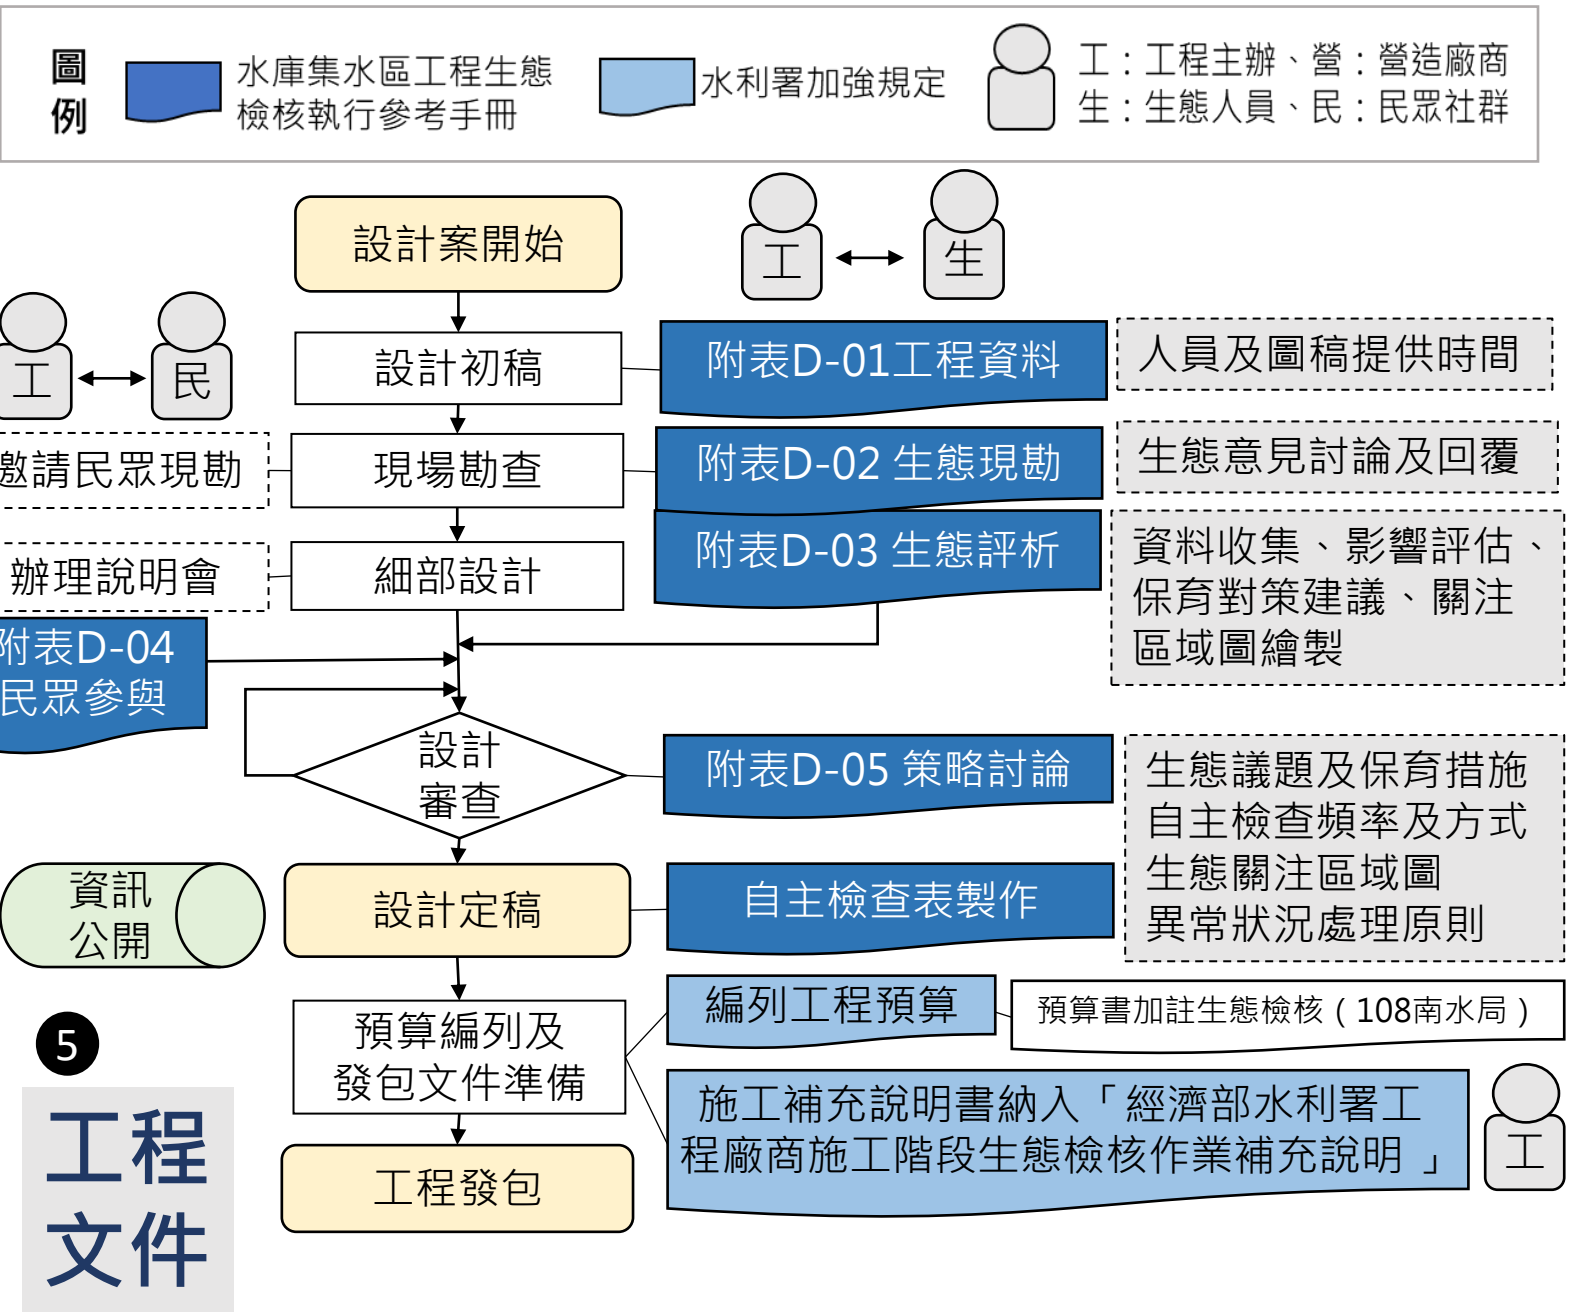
圖例

水庫集水區工程生態檢核執行參考手冊

水利署加強規定

工：工程主辦、營：營造廠商
生：生態人員、民：民眾社群

設計案開始

工 生

工 民

設計初稿

附表D-01工程資料

人員及圖稿提供時間

邀請民眾現勘

現場勘查

附表D-02 生態現勘

生態意見討論及回覆

辦理說明會

細部設計

附表D-03 生態評析

資料收集、影響評估、保育對策建議、關注區域圖繪製

附表D-04 民眾參與

設計審查

附表D-05 策略討論

生態議題及保育措施
自主檢查頻率及方式
生態關注區域圖
異常狀況處理原則

資訊公開

設計定稿

自主檢查表製作

5

工程文件

預算編列及發包文件準備

編列工程預算

預算書加註生態檢核（108南水局）

施工補充說明書納入「經濟部水利署工程廠商施工階段生態檢核作業補充說明」

工

工程發包